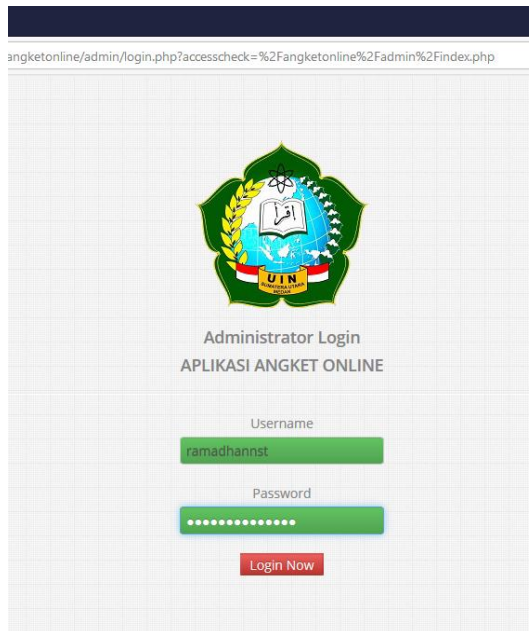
angketonline/admin/login.php?accesscheck=%2Fangketonline%2Fadmin%2Findex.php

اقرأ
UIN
SUMATERA UTARA MEDAN

Administrator Login
APLIKASI ANGKET ONLINE

Username
ramadhannst

Password
••••••••••••••

Login Now